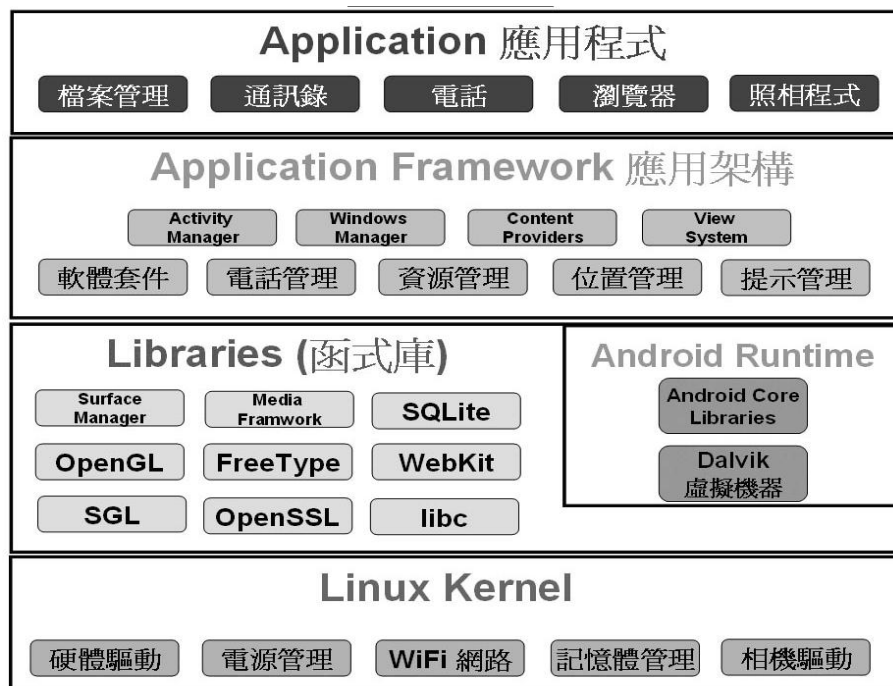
Application 應用程式

檔案管理 通訊錄 電話 瀏覽器 照相程式

Application Framework 應用架構

Activity Manager
Windows Manager
Content Providers
View System

軟體套件 電話管理 資源管理 位置管理 提示管理

Libraries (函式庫)

Surface Manager
Media Framwork
SQLite
OpenGL
FreeType
WebKit
SGL
OpenSSL
libc

Android Runtime

Android Core Libraries
Dalvik 虛擬機器

Linux Kernel

硬體驅動 電源管理 WiFi 網路 記憶體管理 相機驅動